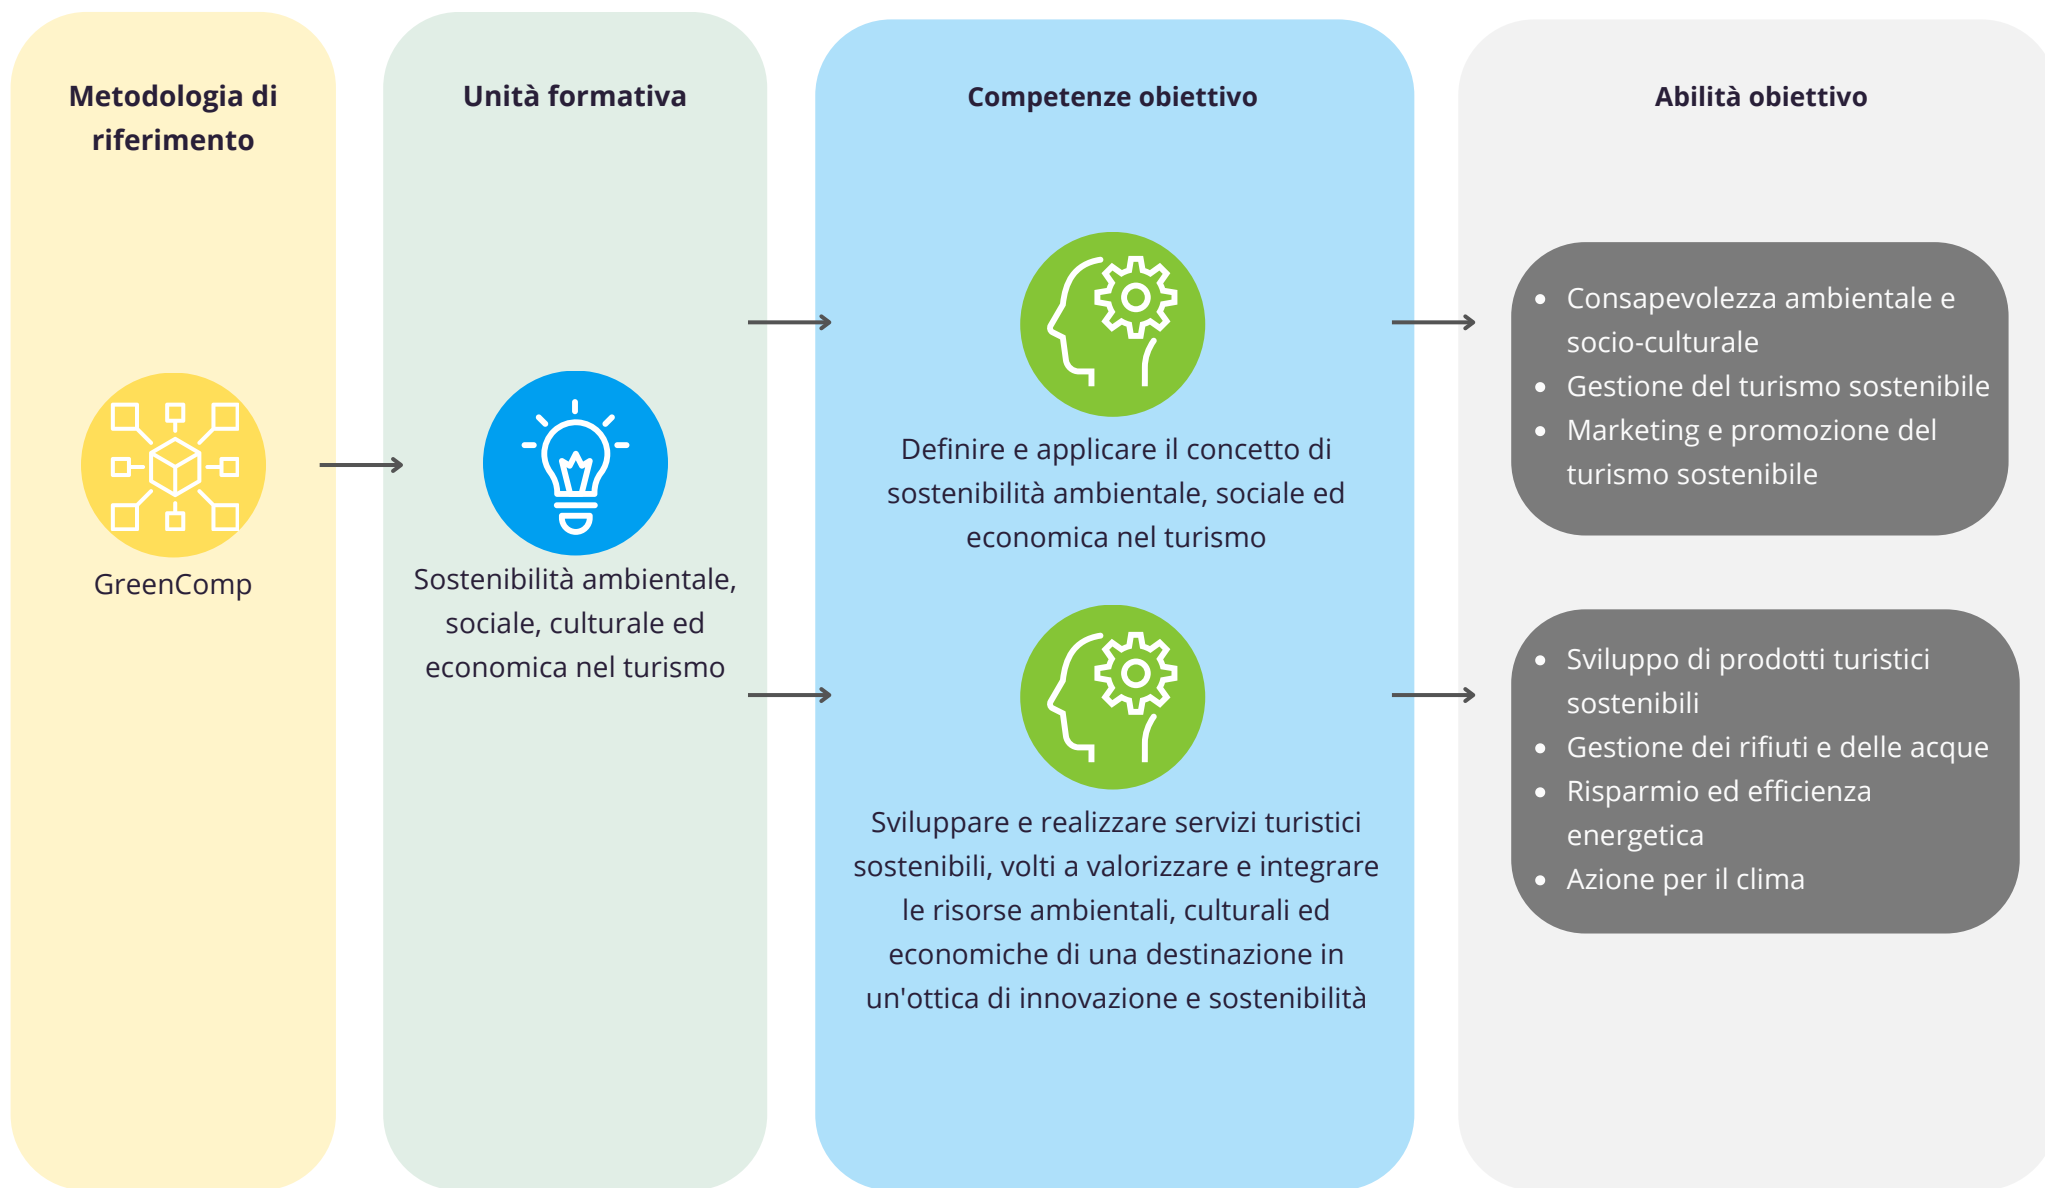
Metodologia di riferimento

GreenComp

Unità formativa

Sostenibilità ambientale, sociale, culturale ed economica nel turismo

Competenze obiettivo

Definire e applicare il concetto di sostenibilità ambientale, sociale ed economica nel turismo

Sviluppare e realizzare servizi turistici sostenibili, volti a valorizzare e integrare le risorse ambientali, culturali ed economiche di una destinazione in un'ottica di innovazione e sostenibilità

Abilità obiettivo

- Consapevolezza ambientale e socio-culturale
- Gestione del turismo sostenibile
- Marketing e promozione del turismo sostenibile

- Sviluppo di prodotti turistici sostenibili
- Gestione dei rifiuti e delle acque
- Risparmio ed efficienza energetica
- Azione per il clima